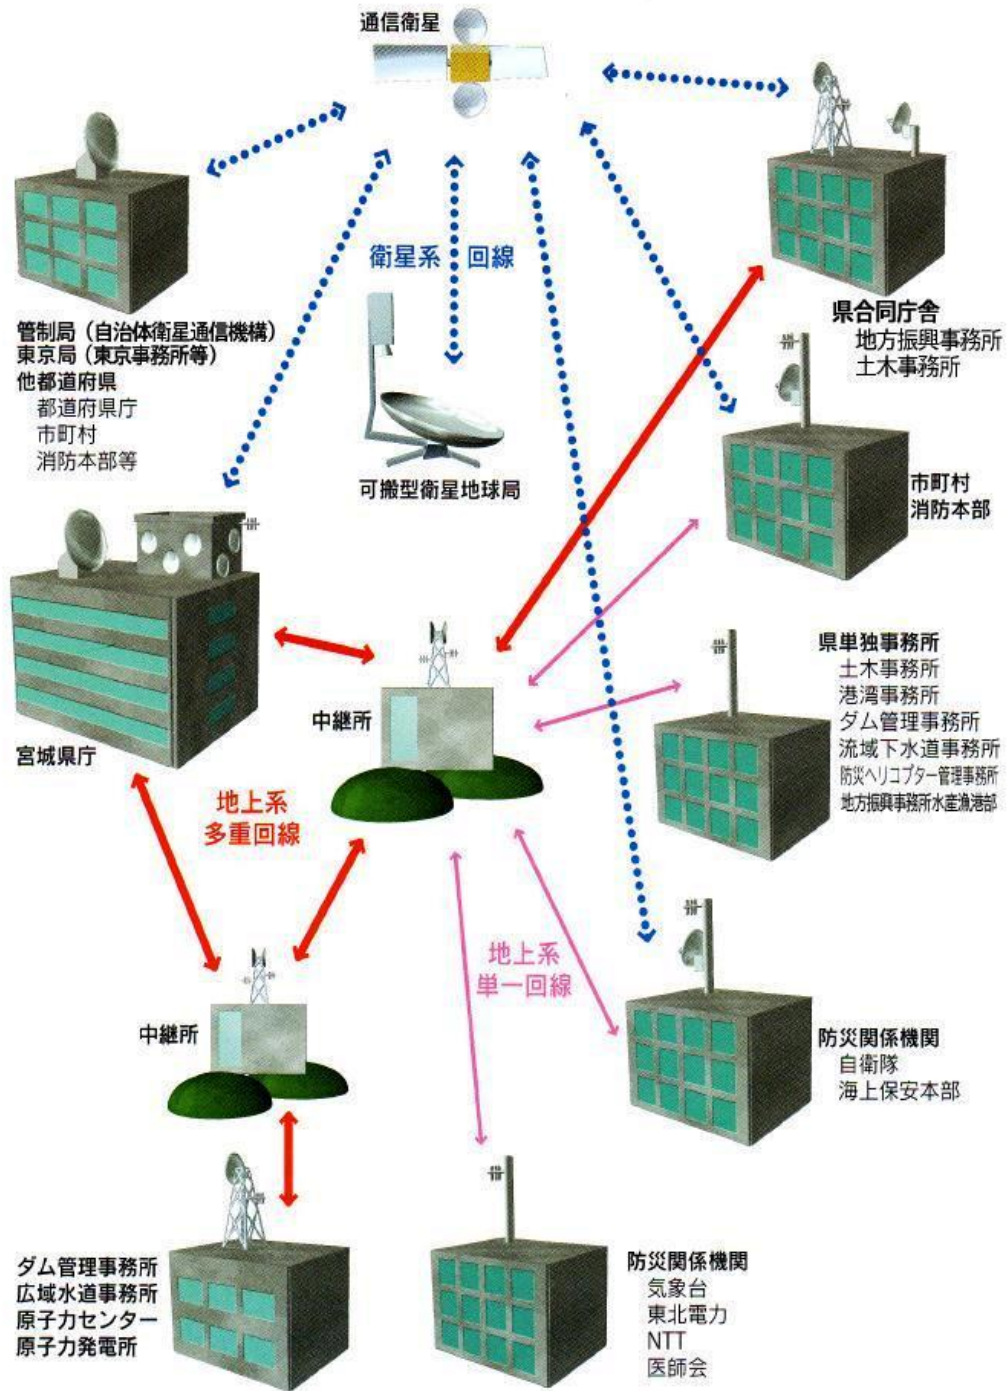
通信衛星

衛星系 回線

管制局（自治体衛星通信機構）
東京局（東京事務所等）
他都道府県
都道府県庁
市町村
消防本部等

可搬型衛星地球局

県合同庁舎
地方振興事務所
土木事務所

市町村
消防本部

宮城県庁

中継所

県単独事務所
土木事務所
港湾事務所
ダム管理事務所
流域下水道事務所
防災ヘリコプター管理事務所
地方振興事務所水産漁港部

地上系
多重回線

地上系
単一回線

中継所

防災関係機関
自衛隊
海上保安本部

ダム管理事務所
広域水道事務所
原子力センター
原子力発電所

防災関係機関
気象台
東北電力
NTT
医師会